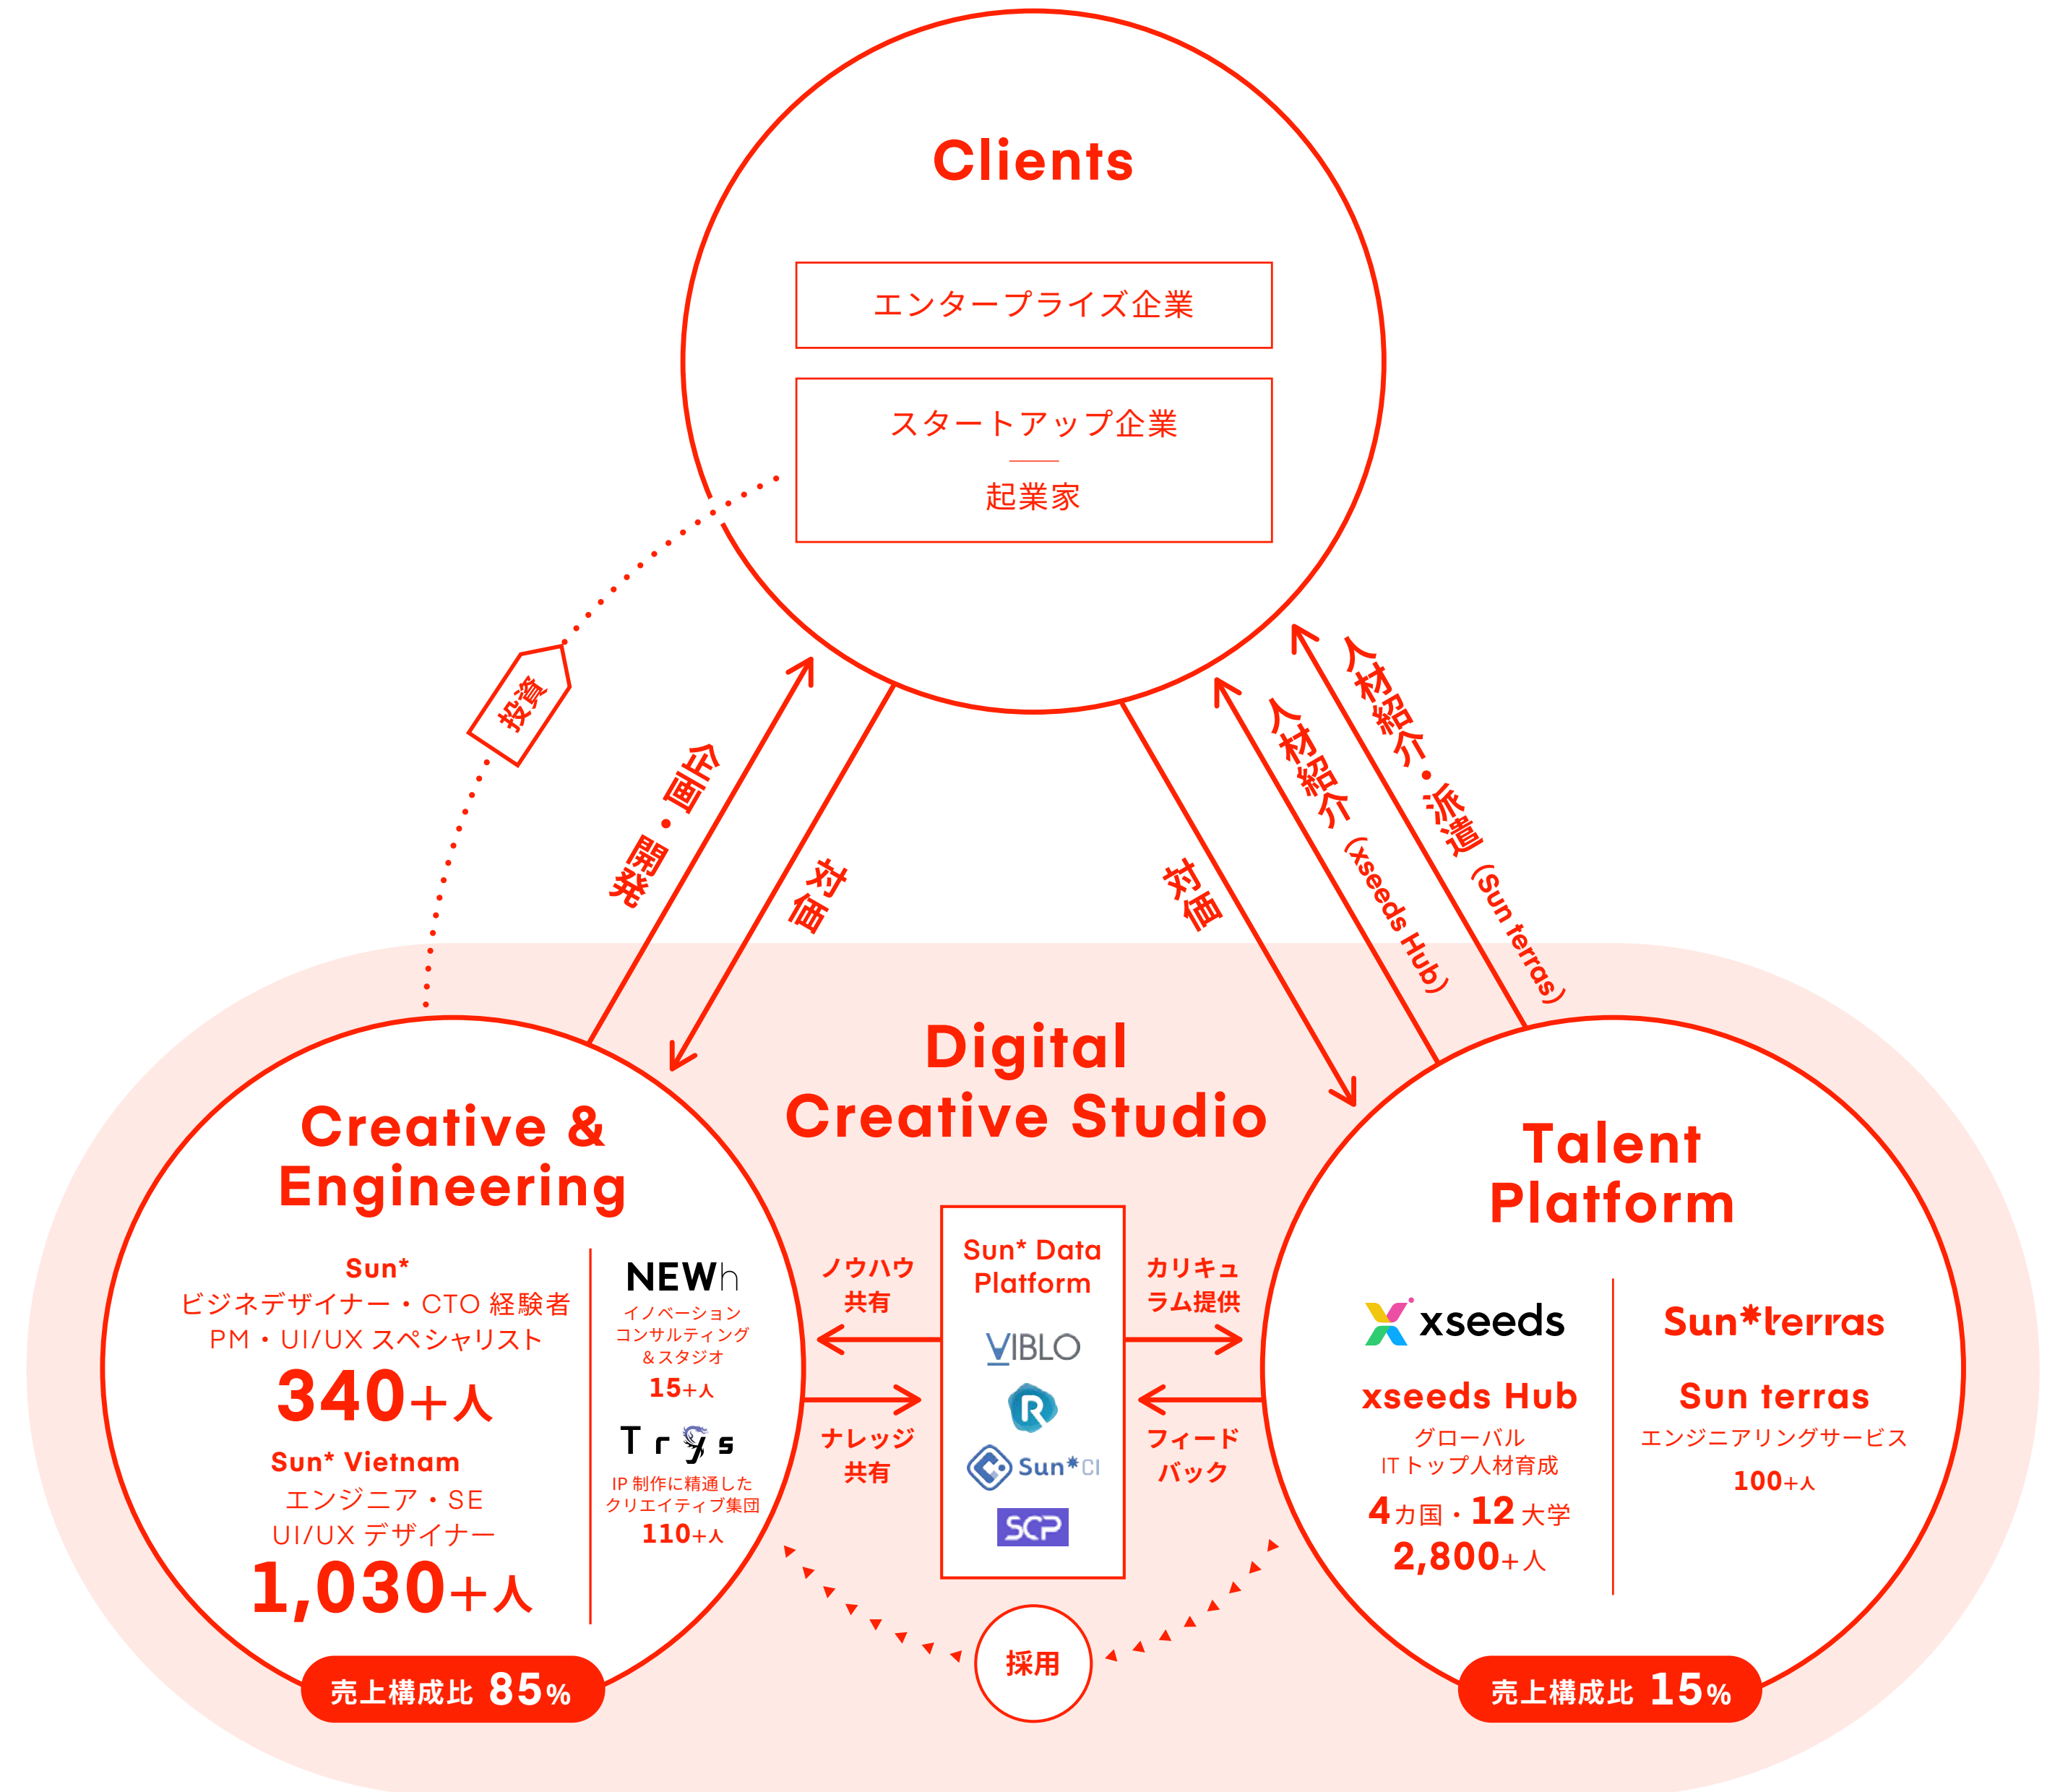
Clients

エンタープライズ企業

スタートアップ企業

起業家

投資

企画・開発

対価

対価

人材紹介（xseeds Hub）

人材紹介・派遣（Sun terras）

Digital Creative Studio

Creative & Engineering

Sun*
ビジネデザイナー・CTO 経験者
PM・UI/UX スペシャリスト
340+人

Sun* Vietnam
エンジニア・SE
UI/UX デザイナー
1,030+人

NEWh
イノベーション
コンサルティング
＆スタジオ
15+人

Trys
IP 制作に精通した
クリエイティブ集団
110+人

売上構成比 85%

ノウハウ
共有

ナレッジ
共有

Sun* Data Platform

VIBLO

Sun*CI

SCP

カリキュラム提供

フィードバック

採用

Talent Platform

xseeds

xseeds Hub
グローバル
IT トップ人材育成
4カ国・12大学
2,800+人

Sun*terras

Sun terras
エンジニアリングサービス
100+人

売上構成比 15%